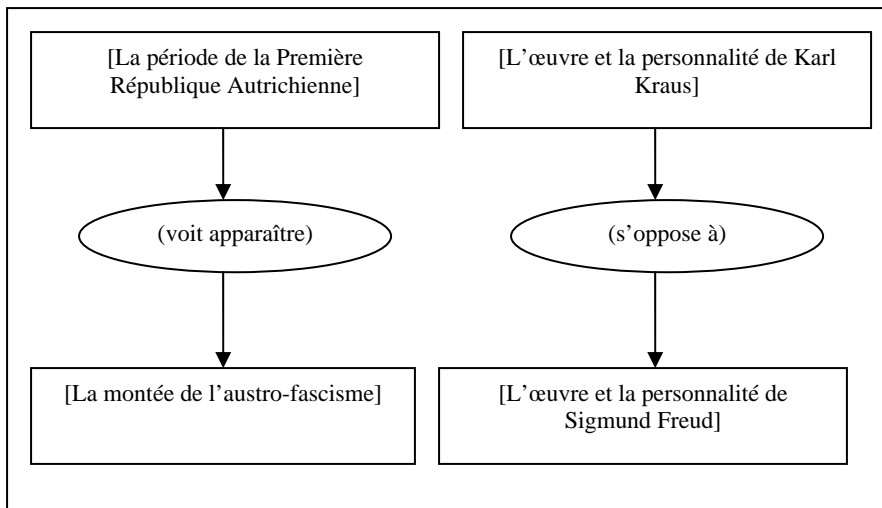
[La période de la Première République Autrichienne]

(voit apparaître)

[La montée de l'austro-fascisme]

[L'œuvre et la personnalité de Karl Kraus]

(s'oppose à)

[L'œuvre et la personnalité de Sigmund Freud]